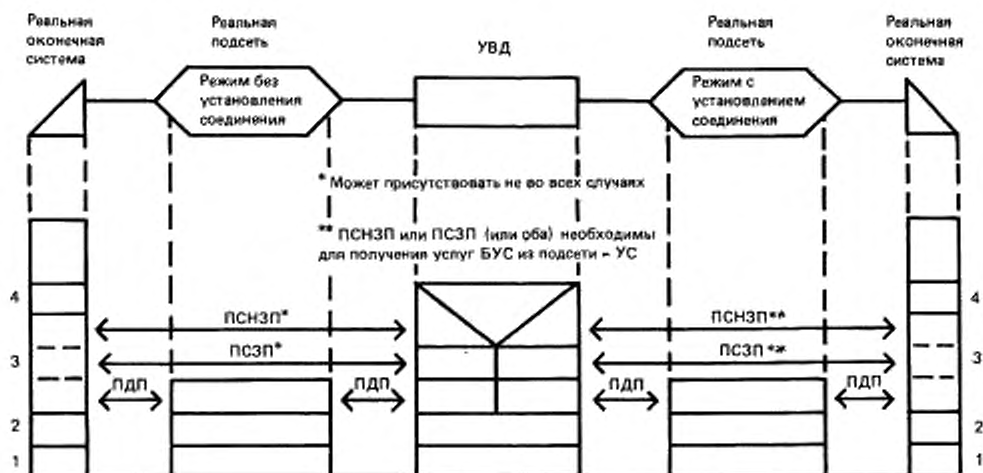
Реальная оконечная система

Реальная подсеть

Режим без установления соединения

УВД

Реальная подсеть

Режим с установлением соединения

Реальная оконечная система

* Может присутствовать не во всех случаях

** ПСНЗП или ПСЗП (или оба) необходимы для получения услуг БУС из подсети – УС

4

3

2

1

ПСНЗП*

ПСЗП*

ПДП

ПДП

ПСНЗП**

ПСЗП **

ПДП

ПДП

4

3

2

1